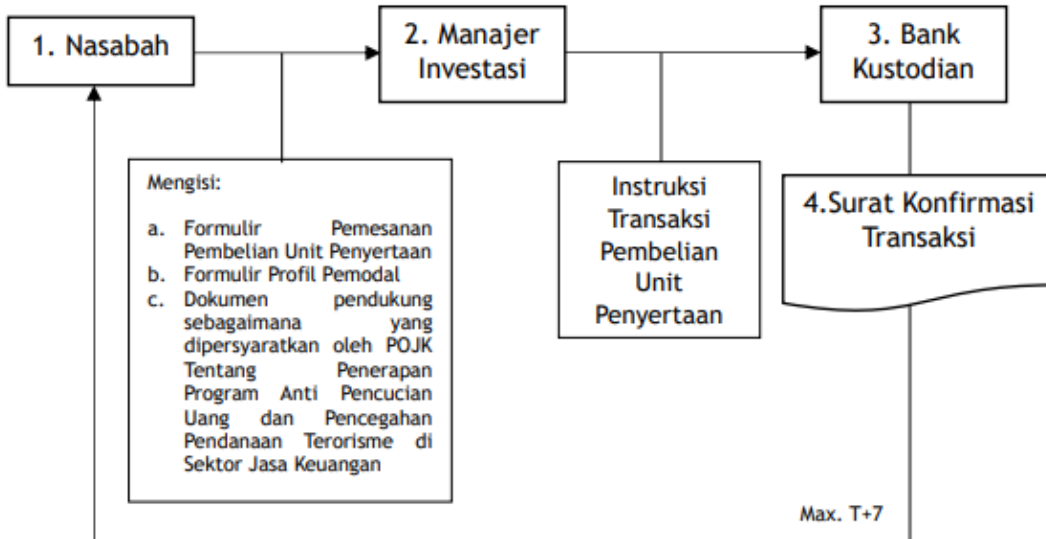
1. Nasabah

2. Manajer Investasi

3. Bank Kustodian

Mengisi:

a. Formulir Pemesanan Pembelian Unit Penyertaan
b. Formulir Profil Pemodal
c. Dokumen pendukung sebagaimana yang dipersyaratkan oleh POJK Tentang Penerapan Program Anti Pencucian Uang dan Pencegahan Pendanaan Terorisme di Sektor Jasa Keuangan

Instruksi Transaksi Pembelian Unit Penyertaan

4.Surat Konfirmasi Transaksi

Max. T+7